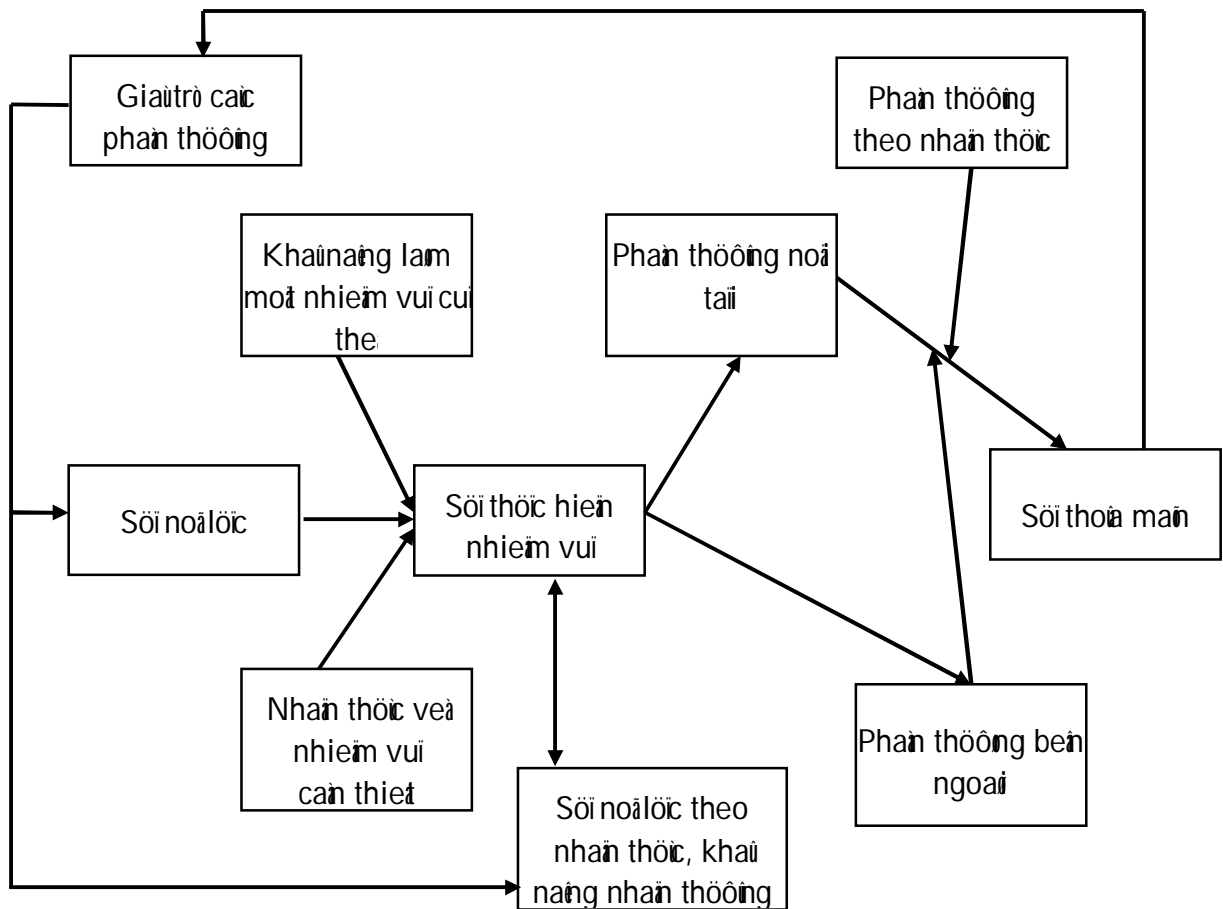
Giaù trò caùc phaàn thöôûng

Phaàn thöôûng theo nhaän thöùc

Khaû naêng laøm moät nhieäm vuï cuï theå

Phaàn thöôûng noäi taïi

Söï noã löïc

Söï thöïc hieän nhieäm vuï

Söï thoûa maõn

Nhaän thöùc veà nhieäm vuï caàn thieát

Phaàn thöôûng beân ngoaøi

Söï noã löïc theo nhaän thöùc, khaû naêng nhaän thöôûng